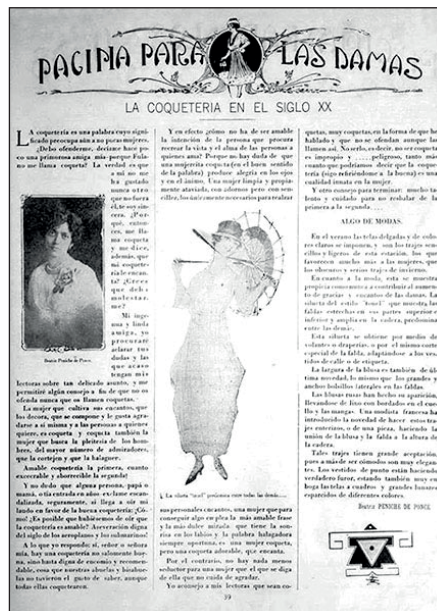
PAGINA PARA LAS DAMAS

LA COQUETERIA EN EL SIGLO XX

La coquetería es una palabra cuyo significado preocupa aún a no pocas mujeres. ¿Debo ofenderme, decíame hace poco una primorosa amiga mía porque Fulano me llama coqueta? La verdad es que a mí no me ha gustado nunca atreverme a afirmar que no fuera el ser coqueta una cosa muy buena ¿Porque quién no se agrada, viéndose coqueta y me dice, además, que la coquetería es una cosa excelente? ¿Cree ella que ser coqueta es algo que deba molestarme? Mi ingenua y linda amiga, yo procuraré aclarar sus dudas y las que acaso tengan mis lectoras sobre tan delicado asunto, y me permitiré algún consejo a fin de que no se ofenda nunca porque la llamen coqueta.

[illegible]

La mujer que cultiva sus encantos, que los decora, que se compone y le gusta agradar a sí misma y a las personas a quienes quiere, es coqueta y coqueta también la mujer que busca la plenitud de los hombres, del mayor número de admiradores, que la cortejen y que la halaguen.

Amable coquetería la primera, cuanto excecrable y aborrecible la segunda!

Yo dudo que alguna persona, papá o mamá, o tía estricta en sólo exclusivo cuidado, seguramente, si llega a ver mi lindo en favor de la buena coquetería ¿Cómo! ¡Es posible que hablemos de sir que la coquetería es amable? Aseveración digna del siglo de los aeroplanos y los submarinos!

A lo que yo respondo sí, señor o señora mía, hay una coquetería no solamente buena, sino hasta digna de encomio y recomendable, como que nosotras a hacerlo todo, y las hubieron el gusto de saber, aunque todas ellas coquetearon.

Y en efecto ¿cómo no ha de ser amable la intención de la persona que procura recrear la vista y el alma de las personas a quienes ama? Porque no hay duda de que una mujercita coqueta (en el buen sentido de la palabra) produce alegría en los ojos y en el ánimo. Una mujer limpia y propiamente ataviada, con adornos pero con sencillez, los únicamente necesarios para realzar sus personales encantos, una mujer que para conseguir algo emplea la más amable frase y la más dulce mirada; que tiene la sonrisa en los labios y la palabra halagadora siempre oportuna, es una mujer coqueta, pero una coqueta adorable, que encanta.

Por el contrario, no hay nada menos seductor para una mujer que el que se diga de ella que no cuida de agradar.

Yo aconsejo a mis lectoras que sean coquetas, muy coquetas, en la forma de que he hablado y que no se ofendan aunque las llamen así. No sería, en efecto, no ser coqueta es impropio y ...... peligroso, tanto más cuanto que podríamos decir que la coquetería (sigo refiriéndome a la buena) es una cualidad innata en la mujer.

Y sólo concreto para terminar: mucho talento y cuidado para no resbalar de la primera a la segunda.

ALGO DE MODAS.

En el verano las telas delgadas y de colores claros se imponen, y son los trajes sencillos y ligeros de esta estación, los que favorecen mucho más a las mujeres, que los obscuros y serios trajes de invierno.

En cuanto a la moda, esta se muestra propicia como nunca a contribuir al aumento de gracias y encantos de las damas. La silueta del estilo "tonel" que muestra las faldas estrechas en sus partes superior e inferior y amplia en la cadera, predomina entre las damas.

Esta silueta se obtiene por medio de volados o drapeados, o por el mismo corte especial de la falda, adaptándose a los vestidos de calle o de etiqueta.

La largura de la blusa es también de última moda, lo mismo que los grandes y anchos bolsillos laterales en las faldas.

Las blusas rusas han hecho su aparición, llevándose de lino con bordados en el cuello y las mangas. Una modista francesa ha introducido la novedad de hacer estos trajes enteros, o de una pieza, haciendo la unión de la blusa y la falda a la altura de la cadera.

Tales trajes tienen grande aceptación, pues a más de ser cómodos son muy elegantes. Los vestidos de punto están haciendo verdadero furor, estando también muy en boga las telas a cuadros y grandes lunares esparcidos de diferentes colores.

Beatriz PINICHE DE PONCE.

Beatriz Piniche de Ponce.

La silueta "tonel" predomina entre todas las damas.

39